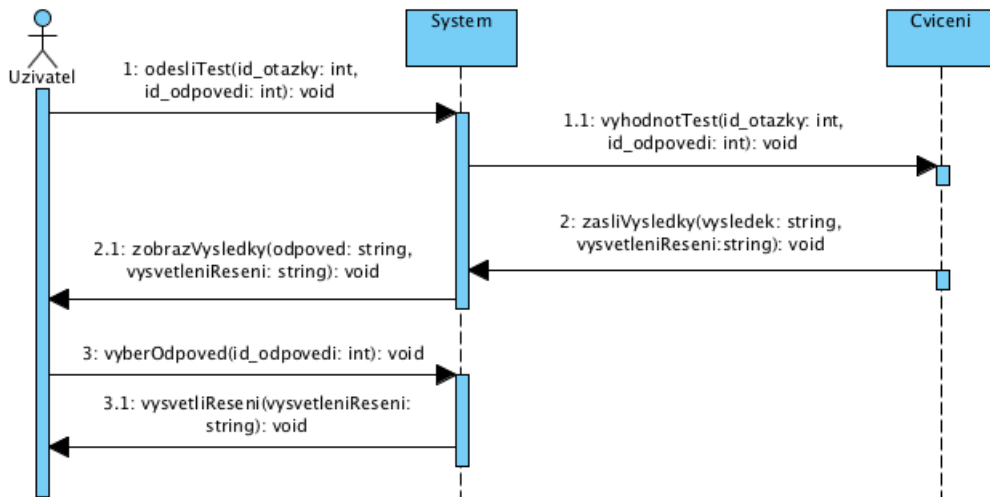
Uzivatel

System

Cviceni

1: odesliTest(id_otazky: int, id_odpovedi: int): void

1.1: vyhodnotTest(id_otazky: int, id_odpovedi: int): void

2: zasliVysledky(vysledek: string, vysvetleniReseni:string): void

2.1: zobrazVysledky(odpoved: string, vysvetleniReseni: string): void

3: vyberOdpoved(id_odpovedi: int): void

3.1: vysvetliReseni(vysvetleniReseni: string): void